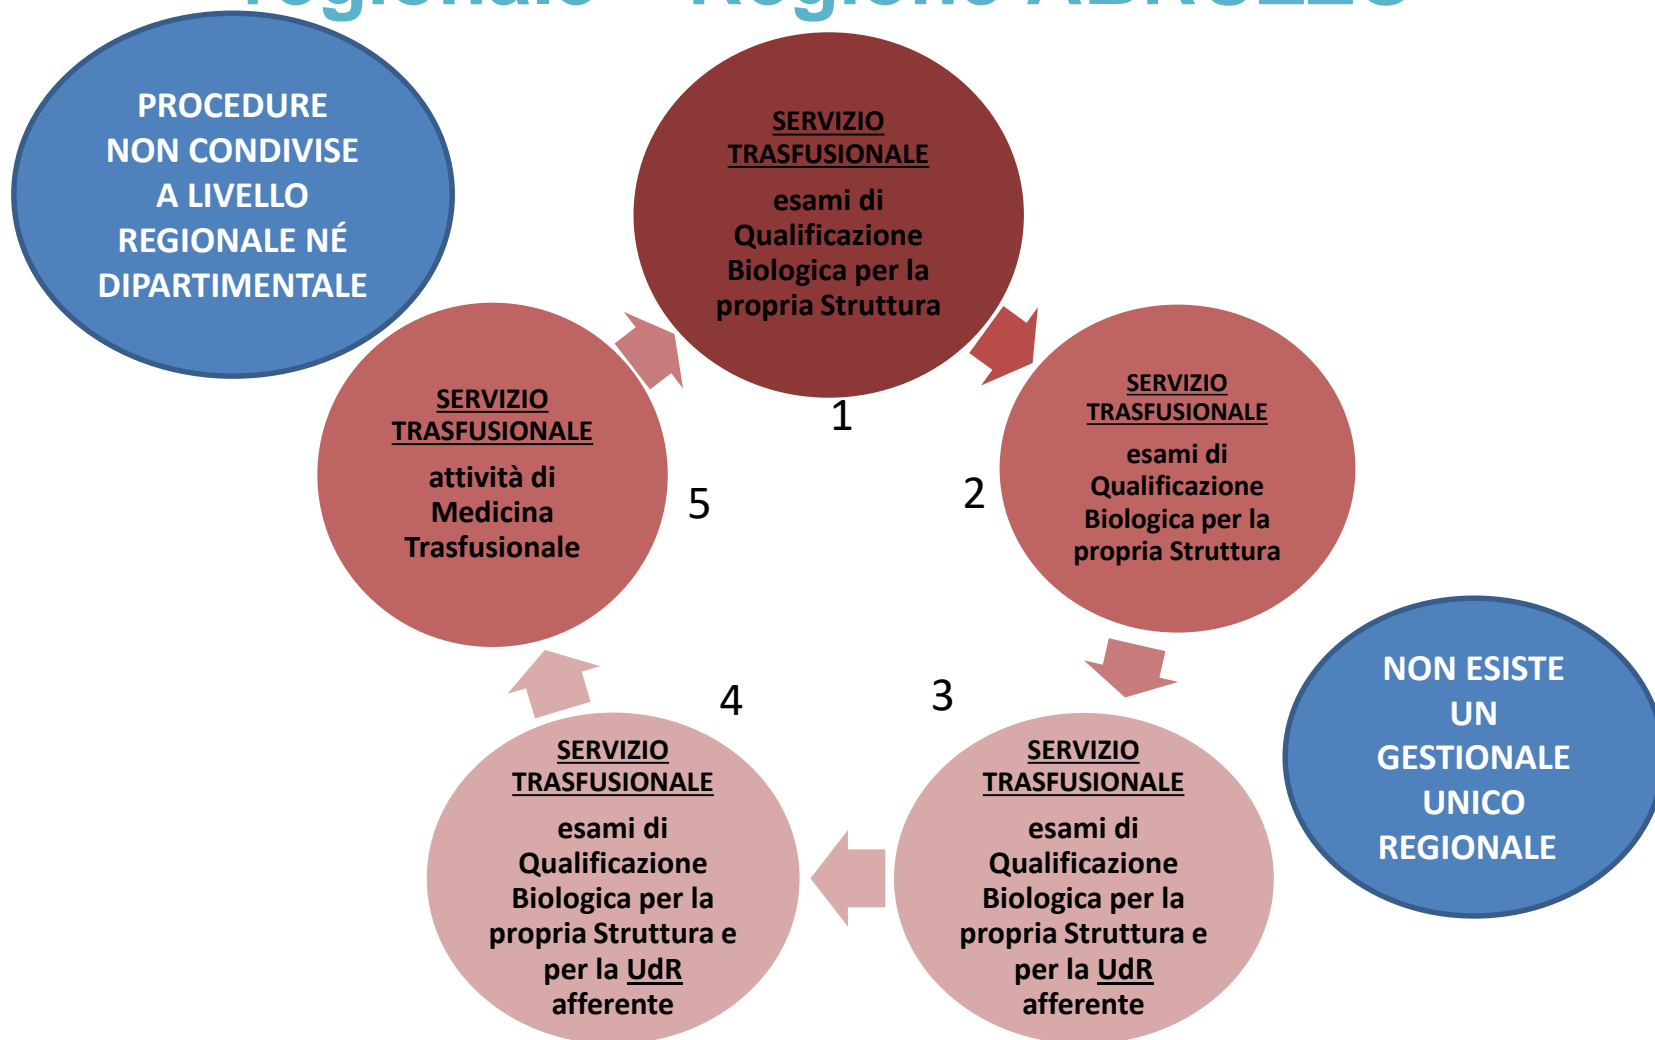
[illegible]

PROCEDURE NON CONDIVISE A LIVELLO REGIONALE NÉ DIPARTIMENTALE

SERVIZIO TRASFUSIONALE
esami di Qualificazione Biologica per la propria Struttura

1

SERVIZIO TRASFUSIONALE
esami di Qualificazione Biologica per la propria Struttura

2

SERVIZIO TRASFUSIONALE
esami di Qualificazione Biologica per la propria Struttura e per la UdR afferente

3

SERVIZIO TRASFUSIONALE
esami di Qualificazione Biologica per la propria Struttura e per la UdR afferente

4

SERVIZIO TRASFUSIONALE
attività di Medicina Trasfusionale

5

NON ESISTE UN GESTIONALE UNICO REGIONALE